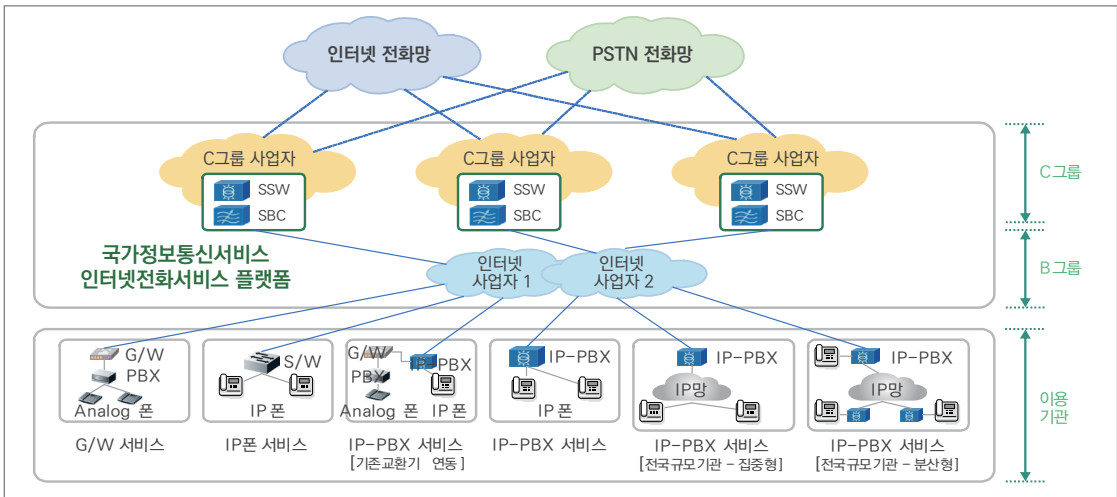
인터넷 전화망

PSTN 전화망

C그룹 사업자
SSW
SBC

C그룹 사업자
SSW
SBC

C그룹 사업자
SSW
SBC

C그룹

국가정보통신서비스
인터넷전화서비스 플랫폼

인터넷
사업자 1

인터넷
사업자 2

B그룹

G/W
PBX
Analog 폰
G/W 서비스

S/W
IP 폰
IP폰 서비스

G/W
PBX
PBX
Analog 폰
IP 폰
IP-PBX 서비스
[기존교환기 연동]

IP-PBX
IP 폰
IP-PBX 서비스

IP-PBX
IP망
IP-PBX 서비스
[전국규모기관 - 집중형]

IP-PBX
IP망
IP-PBX 서비스
[전국규모기관 - 분산형]

이용
기관